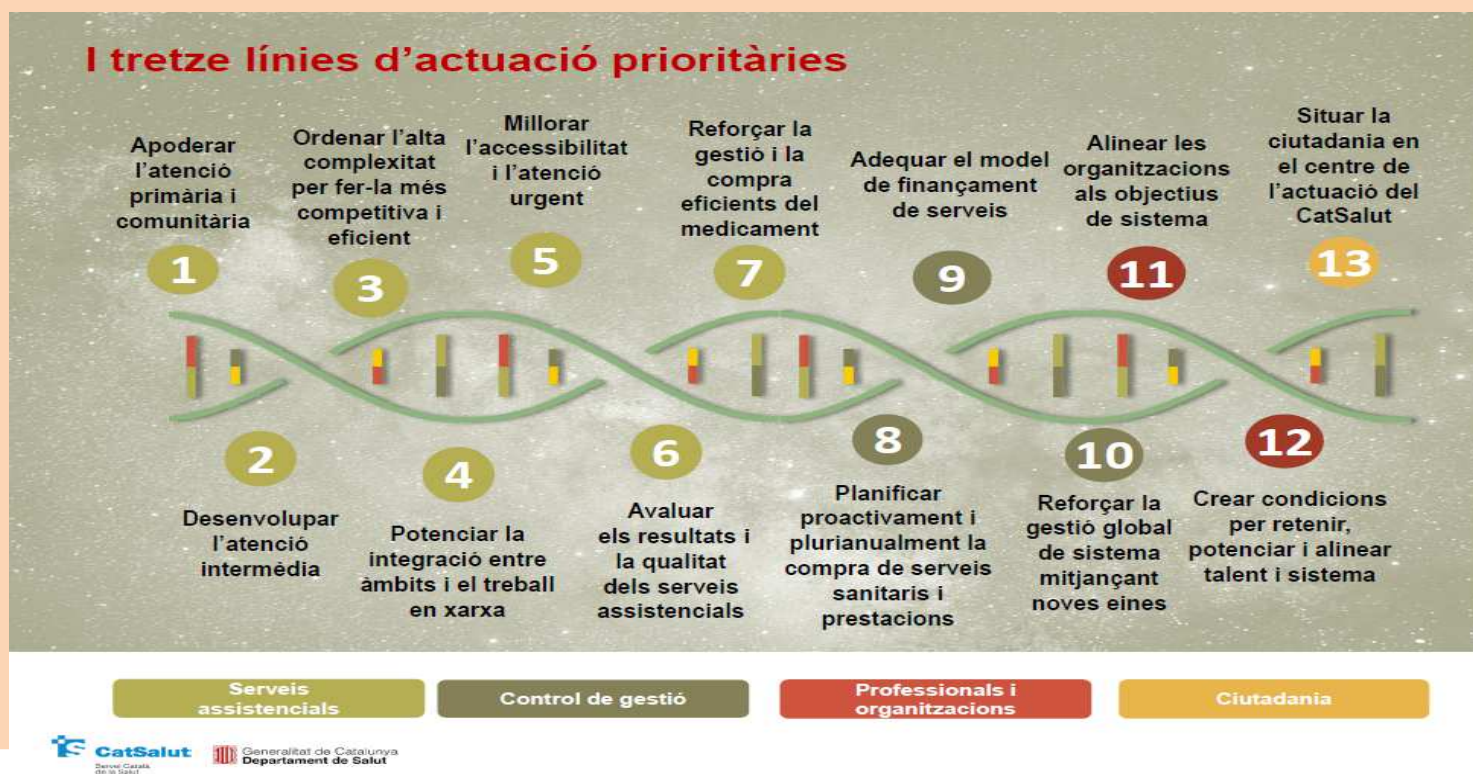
I tretze línies d'actuació prioritàries

Apoderar l'atenció primària i comunitària

1

Ordenar l'alta complexitat per fer-la més competitiva i eficient

3

Millorar l'accessibilitat i l'atenció urgent

5

Reforçar la gestió i la compra eficients del medicament

7

Adequar el model de finançament de serveis

9

Alinear les organitzacions als objectius de sistema

11

Situar la ciutadania en el centre de l'actuació del CatSalut

13

2

Desenvolupar l'atenció intermèdia

4

Potenciar la integració entre àmbits i el treball en xarxa

6

Avaluar els resultats i la qualitat dels serveis assistencials

8

Planificar proactivament i plurianualment la compra de serveis sanitaris i prestacions

10

Reforçar la gestió global de sistema mitjançant noves eines

12

Crear condicions per retenir, potenciar i alinear talent i sistema

Serveis assistencials

Control de gestió

Professionals i organitzacions

Ciutadania

CatSalut Servei Català de la Salut

Generalitat de Catalunya Departament de Salut